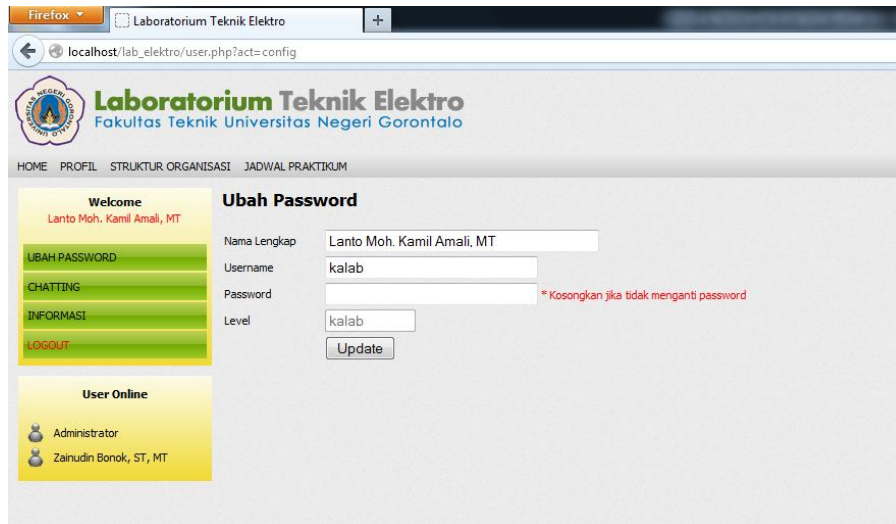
Firefox

Laboratorium Teknik Elektro

+

localhost/lab_elektro/user.php?act=config

Laboratorium Teknik Elektro
Fakultas Teknik Universitas Negeri Gorontalo

HOME PROFIL STRUKTUR ORGANISASI JADWAL PRAKTIKUM

Welcome
Lanto Moh. Kamil Amali, MT

UBAH PASSWORD
CHATTING
INFORMASI
LOGOUT

User Online

Administrator
Zainudin Bonok, ST, MT

Ubah Password

Nama Lengkap Lanto Moh. Kamil Amali, MT
Username kalab
Password * Kosongkan jika tidak menganti password
Level kalab
Update